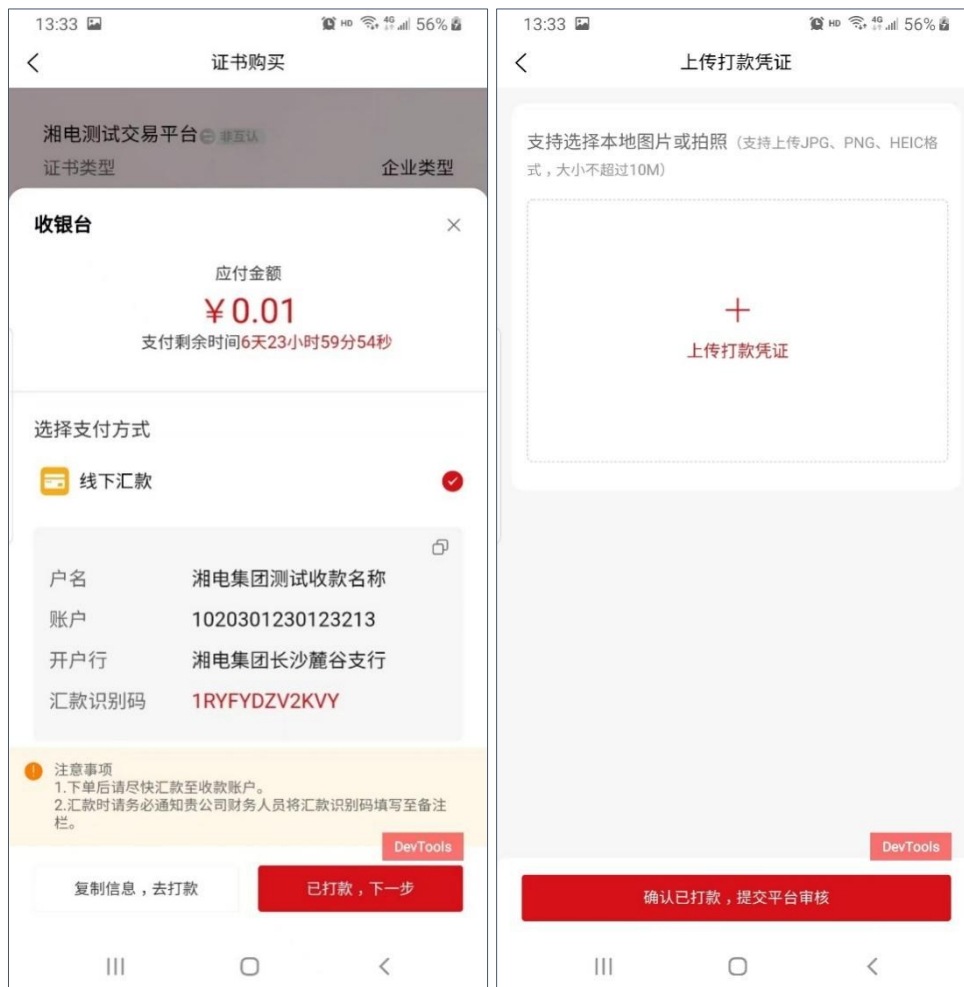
13:33
HD 4G 56%
<
证书购买
湘电测试交易平台 非互认
证书类型
企业类型
收银台
×
应付金额
¥0.01
支付剩余时间6天23小时59分54秒
选择支付方式
线下汇款
户名 湘电集团测试收款名称
账户 1020301230123213
开户行 湘电集团长沙麓谷支行
汇款识别码 1RYFYDZV2KVY
注意事项
1.下单后请尽快汇款至收款账户。
2.汇款时请务必通知贵公司财务人员将汇款识别码填写至备注栏。
DevTools
复制信息，去打款
已打款，下一步

13:33
HD 4G 56%
<
上传打款凭证
支持选择本地图片或拍照（支持上传JPG、PNG、HEIC格式，大小不超过10M）
+
上传打款凭证
DevTools
确认已打款，提交平台审核